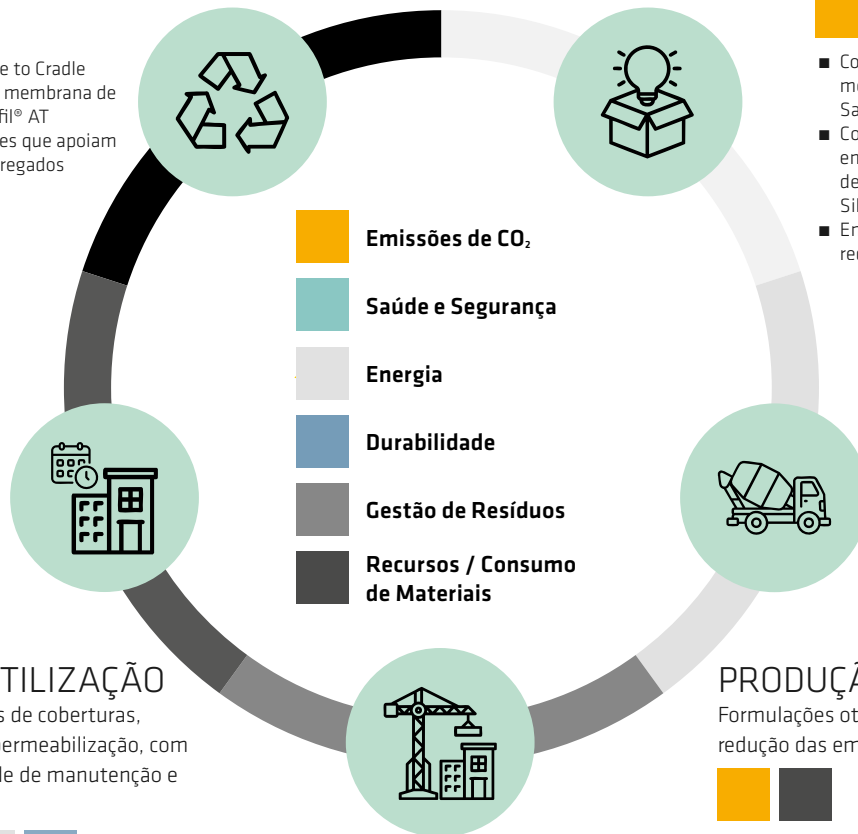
e to Cradle
membrana de
fil® AT
es que apoiam
regados

Co
m
Sa
Co
en
de
Sil
Er
re

Emissões de $CO_2$

Saúde e Segurança

Energia

Durabilidade

Gestão de Resíduos

Recursos / Consumo de Materiais

TILIZAÇÃO
s de coberturas,
ermeabilização, com
de de manutenção e

PRODUÇ
Formulações ot
redução das em